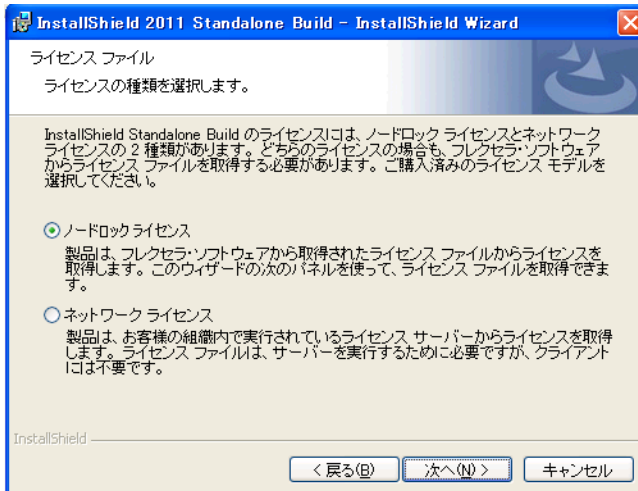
InstallShield 2011 Standalone Build - InstallShield Wizard

ライセンス ファイル

ライセンスの種類を選択します。

InstallShield Standalone Build のライセンスには、ノードロック ライセンスとネットワーク ライセンスの 2 種類があります。どちらのライセンスの場合も、フレクセラ・ソフトウェアからライセンス ファイルを取得する必要があります。ご購入済みのライセンス モデルを選択してください。

ノードロック ライセンス

製品は、フレクセラ・ソフトウェアから取得されたライセンス ファイルからライセンスを取得します。このウィザードの次のパネルを使って、ライセンス ファイルを取得できます。

ネットワーク ライセンス

製品は、お客様の組織内で実行されているライセンス サーバーからライセンスを取得します。ライセンス ファイルは、サーバーを実行するために必要ですが、クライアントには不要です。

InstallShield

< 戻る(B)　次へ(N) >　キャンセル